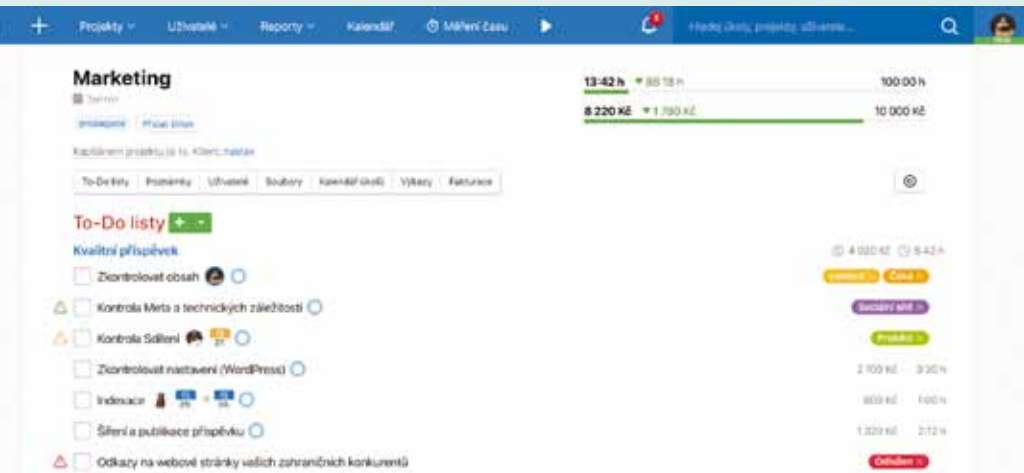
+ Projekty Uživatelé Reporty Kalendář Měření času

Hledej úkoly, projekty, uživatele...

Marketing

Termín

Kapitánem projektu je ty. Klient: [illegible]

13:42 h ▼ 86:18 h 100:00 h

8 220 Kč ▼ 1 780 Kč 10 000 Kč

To-Do listy | Poznámky | Uživatelé | Soubory | Kalendář úkolů | Výkazy | Fakturace

To-Do listy +

Kvalitní příspěvek

4 000 Kč 6:42 h

Zkontrolovat obsah

Kontrola Meta a technických záležitostí

Sociální sítě

Kontrola Sdílení

Zkontrolovat nastavení (WordPress)

2 100 Kč 3:30 h

Indexace

900 Kč 1:00 h

Šíření a publikace příspěvku

1 320 Kč 2:12 h

Odkazy na webové stránky vašich zahraničních konkurentů

Odložen